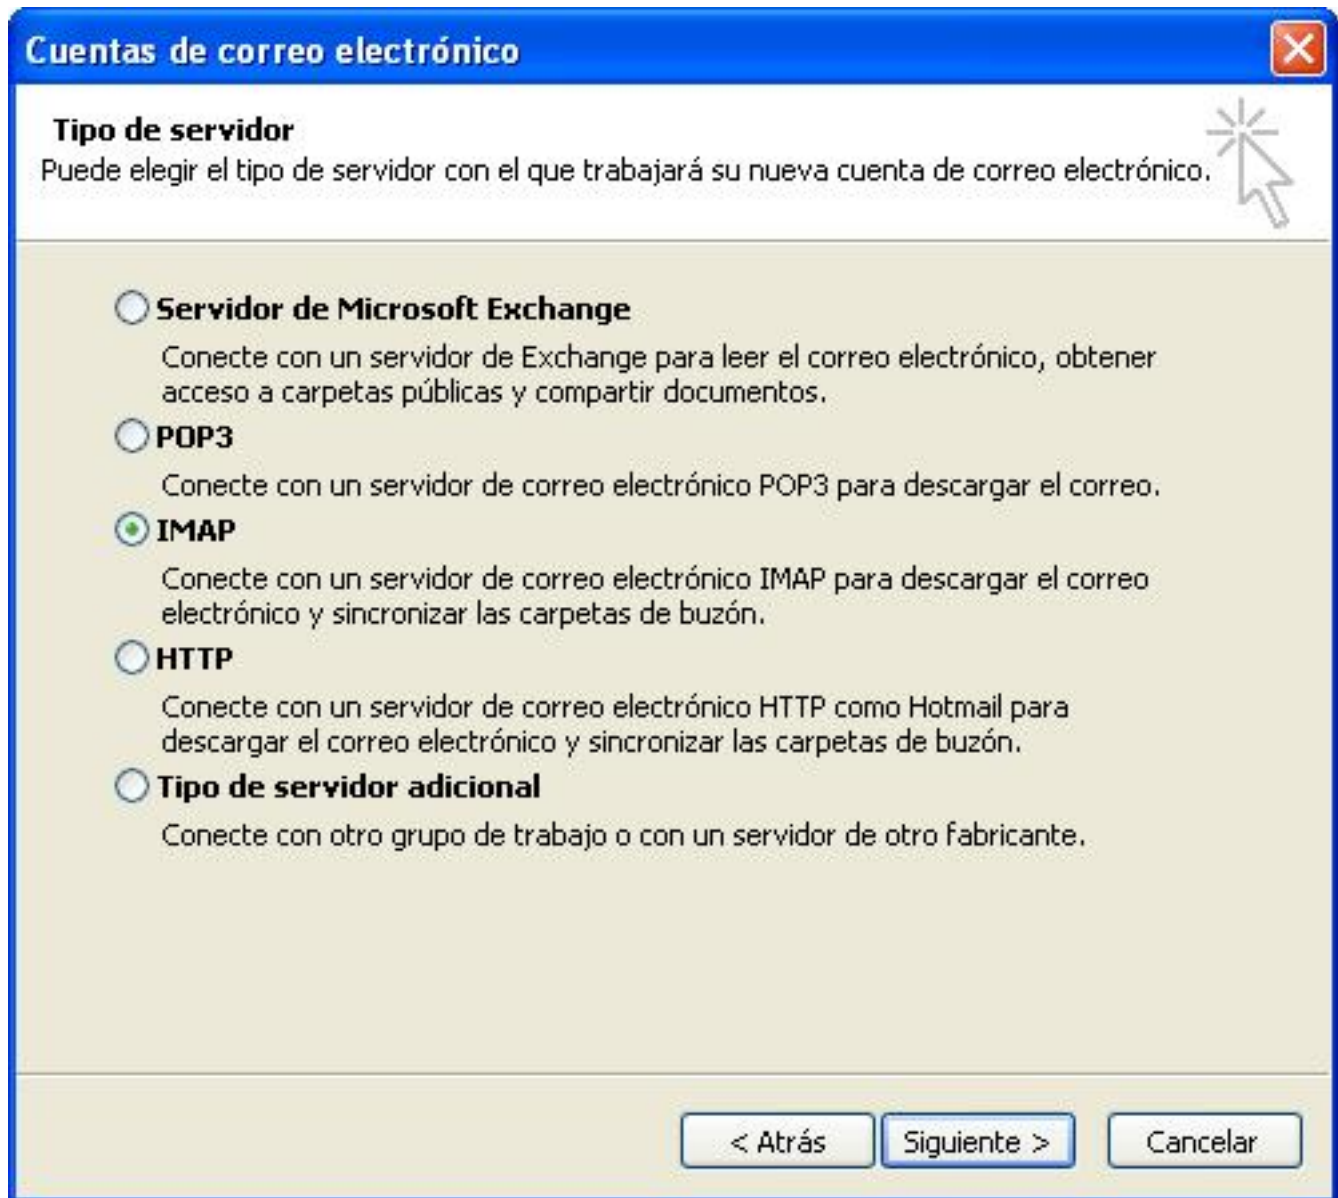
Cuentas de correo electrónico

Tipo de servidor
Puede elegir el tipo de servidor con el que trabajará su nueva cuenta de correo electrónico.

Servidor de Microsoft Exchange
Conecte con un servidor de Exchange para leer el correo electrónico, obtener acceso a carpetas públicas y compartir documentos.

POP3
Conecte con un servidor de correo electrónico POP3 para descargar el correo.

IMAP
Conecte con un servidor de correo electrónico IMAP para descargar el correo electrónico y sincronizar las carpetas de buzón.

HTTP
Conecte con un servidor de correo electrónico HTTP como Hotmail para descargar el correo electrónico y sincronizar las carpetas de buzón.

Tipo de servidor adicional
Conecte con otro grupo de trabajo o con un servidor de otro fabricante.

< Atrás | Siguiente > | Cancelar